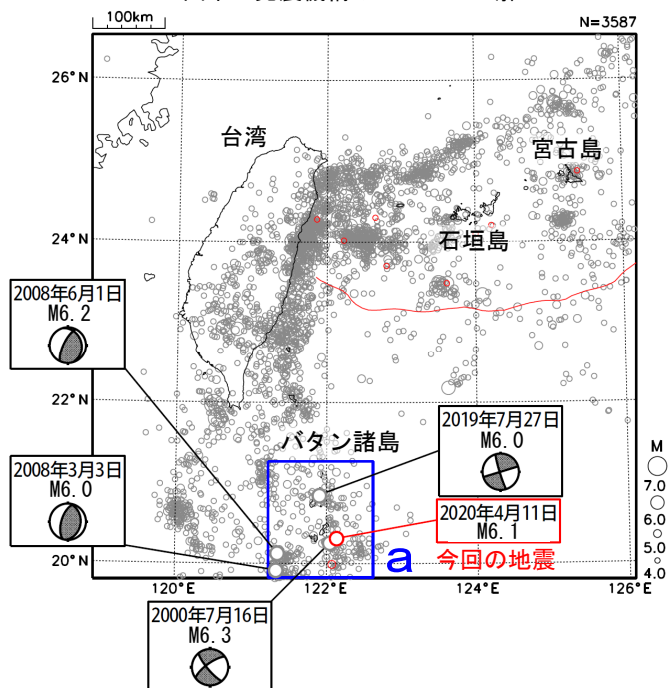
100km

N=3587

26°N

台湾

宮古島

24°N

石垣島

2008年6月1日
M6.2

22°N

バタン諸島

2019年7月27日
M6.0

2008年3月3日
M6.0

2020年4月11日
M6.1

20°N

a

今回の地震

2000年7月16日
M6.3

120°E

122°E

124°E

126°E

M
7.0
6.0
5.0
4.0